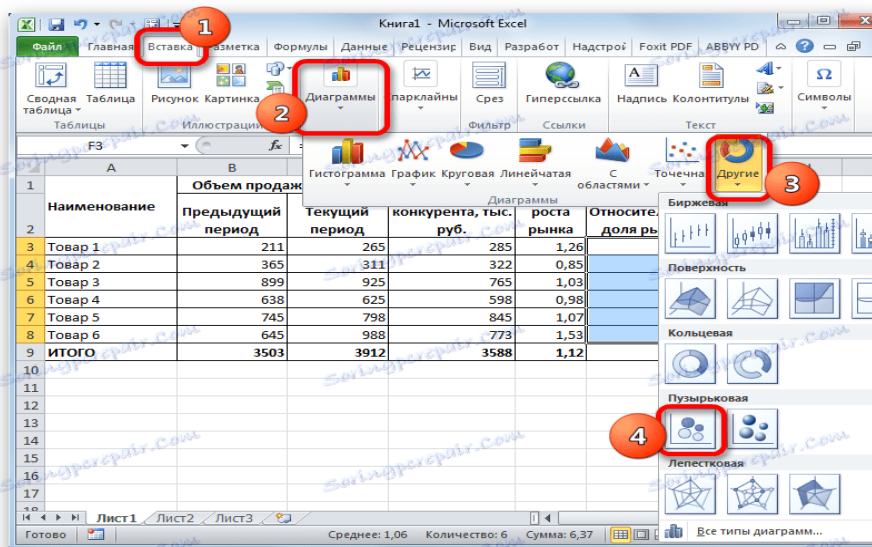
Книга1 - Microsoft Excel

Файл Главная Вставка Разметка Формулы Данные Рецензир Вид Разработ Надстрой Foxit PDF ABBYY PD

Сводная таблица Таблица Рисунок Картинка Диаграммы Спарклайны Срез Гиперссылка Надпись Колонтитулы Символы

Таблицы Иллюстрации Фильтр Ссылки Текст

F3 $f_x$

Гистограмма График Круговая Линейчатая С областями Точечная Другие

Диаграммы

1 2 3 4

| | A | B | C | D | E | F |
|---|---|---|---|---|---|---|
| 1 | | Объем продаж | | | | |
| 2 | Наименование | Предыдущий период | Текущий период | конкурента, тыс. руб. | роста рынка | Относител доля ры |
| 3 | Товар 1 | 211 | 265 | 285 | 1,26 | |
| 4 | Товар 2 | 365 | 311 | 322 | 0,85 | |
| 5 | Товар 3 | 899 | 925 | 765 | 1,03 | |
| 6 | Товар 4 | 638 | 625 | 598 | 0,98 | |
| 7 | Товар 5 | 745 | 798 | 845 | 1,07 | |
| 8 | Товар 6 | 645 | 988 | 773 | 1,53 | |
| 9 | ИТОГО | 3503 | 3912 | 3588 | 1,12 | |
| 10 | | | | | | |
| 11 | | | | | | |
| 12 | | | | | | |
| 13 | | | | | | |
| 14 | | | | | | |
| 15 | | | | | | |
| 16 | | | | | | |
| 17 | | | | | | |
| 18 | | | | | | |

Биржевая

Поверхность

Кольцевая

Пузырьковая

Лепестковая

Все типы диаграмм...

Лист1 Лист2 Лист3

Готово Среднее: 1,06 Количество: 6 Сумма: 6,37